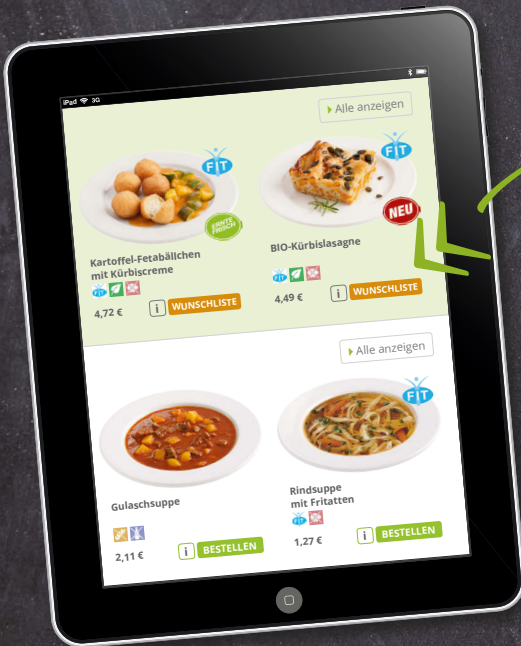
iPad 3G

Alle anzeigen

FIT

FIT

ERNTE FRISCH

NEU

Kartoffel-Fetabällchen mit Kürbiscreme

FIT

4,72 €

i WUNSCHLISTE

BIO-Kürbislasagne

FIT

4,49 €

i WUNSCHLISTE

Alle anzeigen

FIT

Gulaschsuppe

2,11 €

i BESTELLEN

Rindsuppe mit Fritatten

FIT

1,27 €

i BESTELLEN